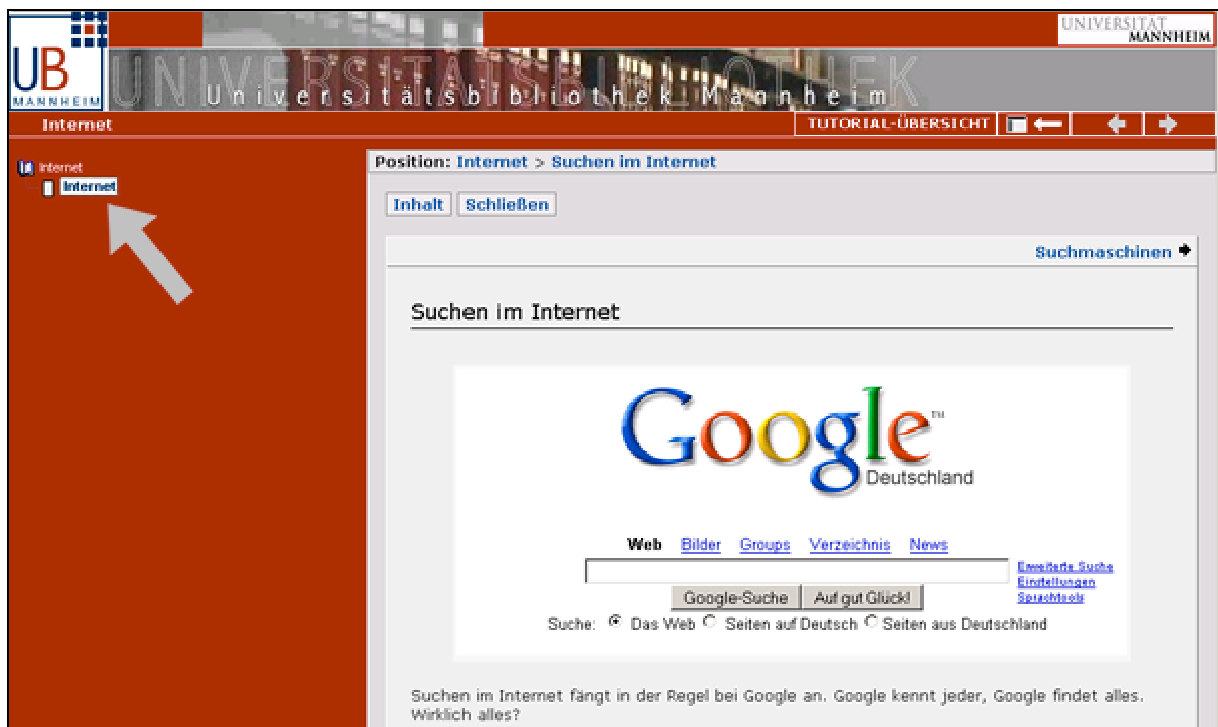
UB MANNHEIM

UNIVERSITÄTSBIBLIOTHEK
Universitätsbibliothek Mannheim

UNIVERSITÄT MANNHEIM

Internet

TUTORIAL-ÜBERSICHT

Internet
Internet

Position: Internet > Suchen im Internet

Inhalt | Schließen

Suchmaschinen

Suchen im Internet

Google™
Deutschland

Web Bilder Groups Verzeichnis News

Erweiterte Suche
Einstellungen
Sprachtools

Google-Suche | Auf gut Glück!

Suche: Das Web Seiten auf Deutsch Seiten aus Deutschland

Suchen im Internet fängt in der Regel bei Google an. Google kennt jeder, Google findet alles. Wirklich alles?